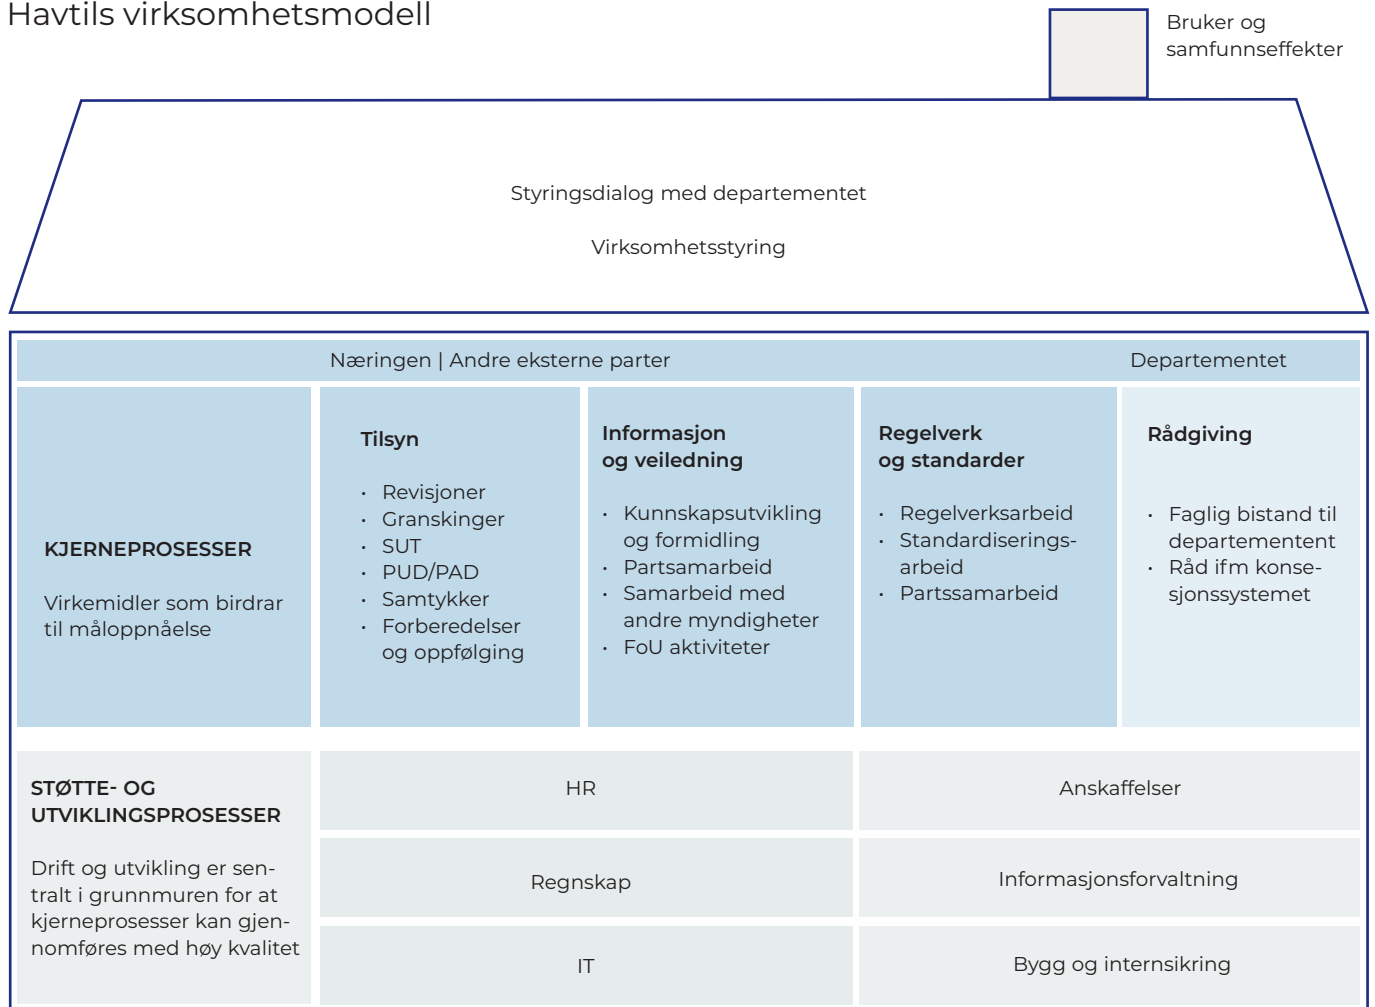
Havtils virksomhetsmodell

Bruker og samfunnseffekter

Styringsdialog med departementet

Virksomhetsstyring

Næringen | Andre eksterne parter

Departementet

KJERNEPROSESSER

Virkemidler som birdrar til måloppnåelse

Tilsyn

- Revisjoner
- Granskinger
- SUT
- PUD/PAD
- Samtykker
- Forberedelser og oppfølging

Informasjon og veiledning

- Kunnskapsutvikling og formidling
- Partsamarbeid
- Samarbeid med andre myndigheter
- FoU aktiviteter

Regelverk og standarder

- Regelverksarbeid
- Standardiseringsarbeid
- Partssamarbeid

Rådgiving

- Faglig bistand til departementent
- Råd ifm konsesjonssystemet

STØTTE- OG UTVIKLINGSPROSESSER

Drift og utvikling er sentralt i grunnmuren for at kjerneprosesser kan gjennomføres med høy kvalitet

HR

Anskaffelser

Regnskap

Informasjonsforvaltning

IT

Bygg og internsikring